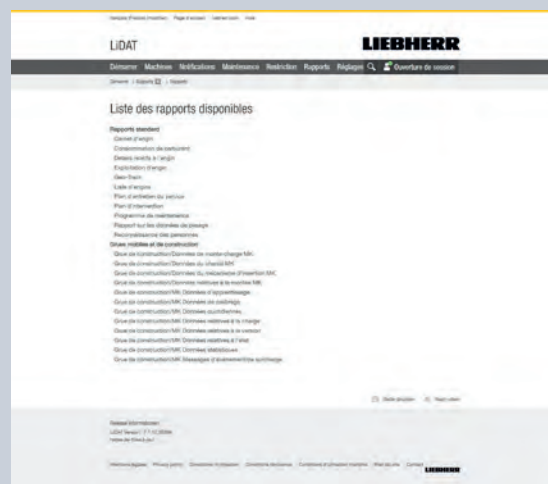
Français (France) (modifier) Page d'accueil Deconnexion Aide

LiDAT

LIEBHERR

Démarrer Machines Notifications Maintenance Restriction Rapports Réglages Ouverture de session

Démarrer | Rapports | Rapport

Liste des rapports disponibles

Rapports standard
Carnet d'engin
Consommation de carburant
Détails relatifs à l'engin
Exploitation d'engin
Geo-Track
Liste d'engins
Plan d'entretien du service
Plan d'intervention
Programme de maintenance
Rapport sur les données de pesage
Reconnaissance des personnes
Grues mobiles et de construction
Grue de construction/Données de moteur-charge MK
Grue de construction/Données du châssis MK
Grue de construction/Données du mécanisme d'insertion MK
Grue de construction/Données relatives à la machine MK
Grue de construction/MK Données d'appareillage
Grue de construction/MK Données de pointage
Grue de construction/MK Données quotidiennes
Grue de construction/MK Données relatives à la charge
Grue de construction/MK Données relatives à la version
Grue de construction/MK Données relatives à l'état
Grue de construction/MK Données statistiques
Grue de construction/MK Messages d'avertissement surcharge

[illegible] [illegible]

Release Information
LiDAT Version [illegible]
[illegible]

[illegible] Privacy policy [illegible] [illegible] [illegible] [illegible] Contact

LIEBHERR